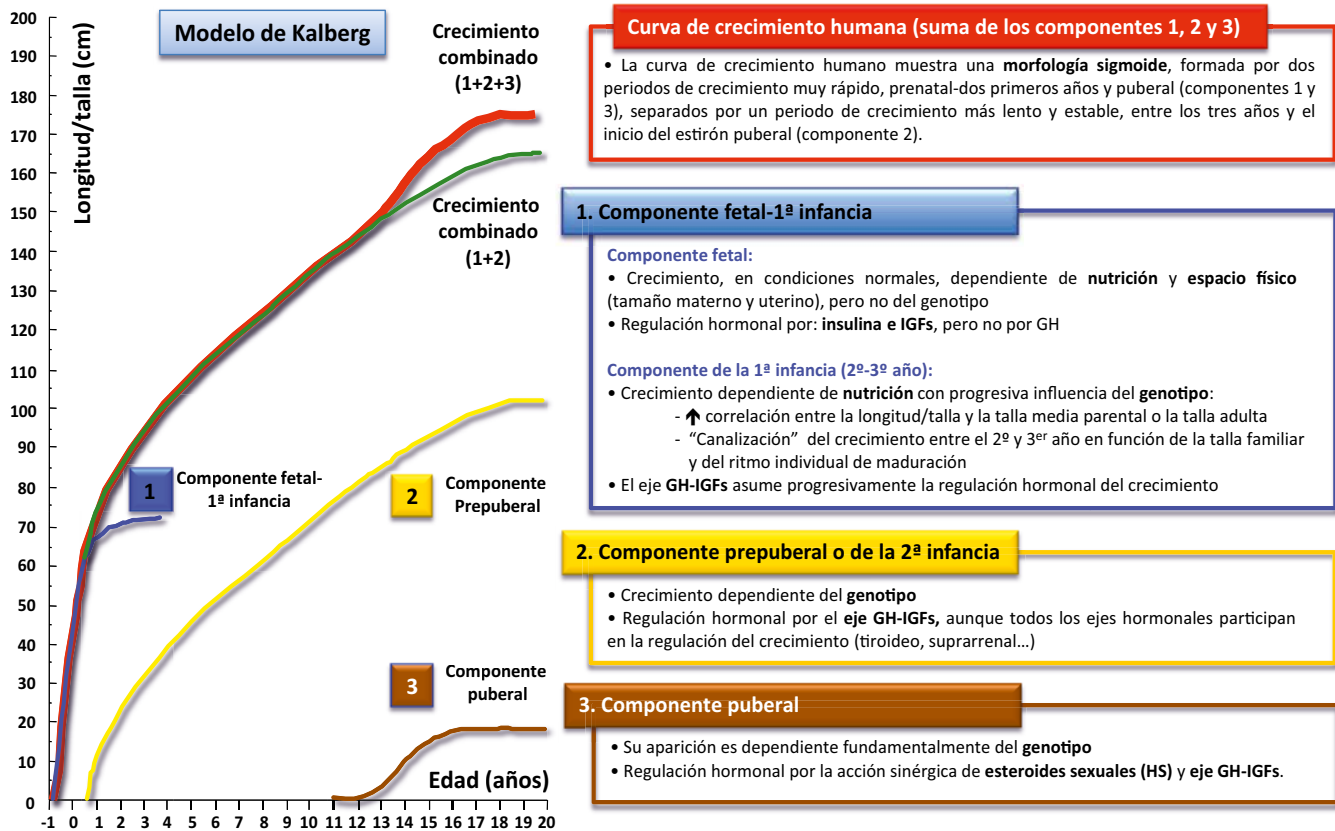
Modelo de Kalberg

Longitud/talla (cm)

200
190
180
170
160
150
140
130
120
110
100
90
80
70
60
50
40
30
20
10
0

-1 0 1 2 3 4 5 6 7 8 9 10 11 12 13 14 15 16 17 18 19 20

Crecimiento combinado (1+2+3)

Crecimiento combinado (1+2)

1 Componente fetal-1ª infancia

2 Componente Prepuberal

3 Componente puberal

Edad (años)

Curva de crecimiento humana (suma de los componentes 1, 2 y 3)

• La curva de crecimiento humano muestra una **morfología sigmoide**, formada por dos periodos de crecimiento muy rápido, prenatal-dos primeros años y puberal (componentes 1 y 3), separados por un periodo de crecimiento más lento y estable, entre los tres años y el inicio del estirón puberal (componente 2).

1. Componente fetal-1ª infancia

Componente fetal:
• Crecimiento, en condiciones normales, dependiente de **nutrición** y **espacio físico** (tamaño materno y uterino), pero no del genotipo
• Regulación hormonal por: **insulina e IGFs**, pero no por GH

Componente de la 1ª infancia (2º-3º año):
• Crecimiento dependiente de **nutrición** con progresiva influencia del **genotipo**:
- ↑ correlación entre la longitud/talla y la talla media parental o la talla adulta
- "Canalización" del crecimiento entre el 2º y 3$^{er}$ año en función de la talla familiar y del ritmo individual de maduración
• El eje **GH-IGFs** asume progresivamente la regulación hormonal del crecimiento

2. Componente prepuberal o de la 2ª infancia

• Crecimiento dependiente del **genotipo**
• Regulación hormonal por el **eje GH-IGFs,** aunque todos los ejes hormonales participan en la regulación del crecimiento (tiroideo, suprarrenal…)

3. Componente puberal

• Su aparición es dependiente fundamentalmente del **genotipo**
• Regulación hormonal por la acción sinérgica de **esteroides sexuales (HS)** y **eje GH-IGFs**.